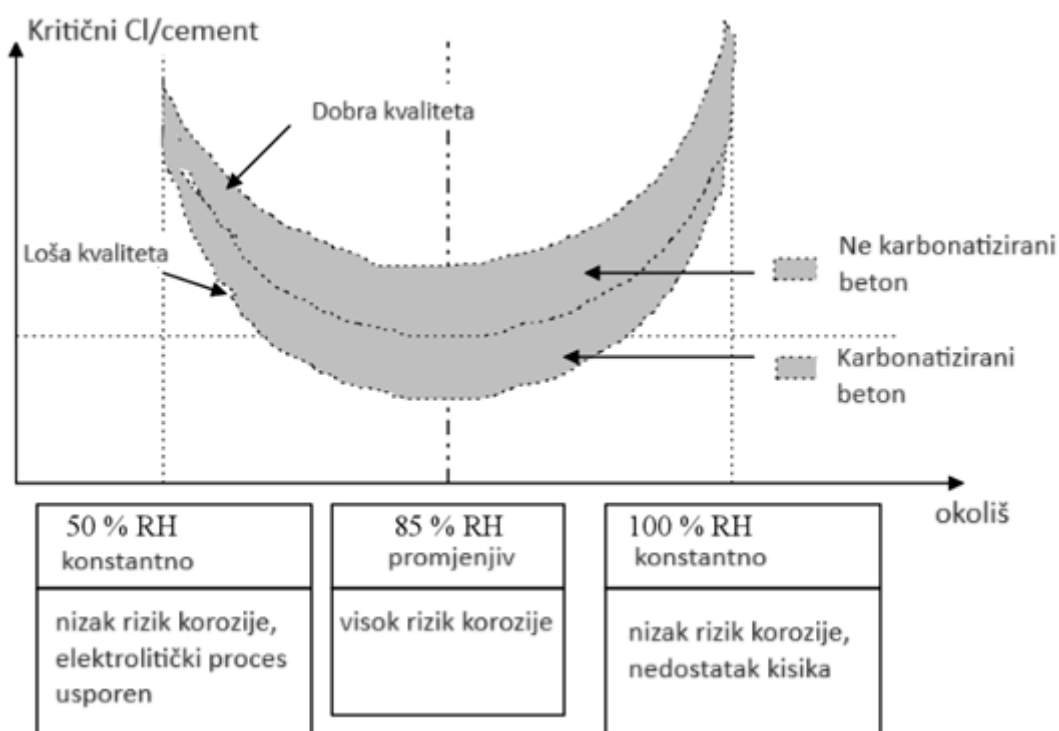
Kritični Cl/cement

Dobra kvaliteta

Loša kvaliteta

Ne karbonatizirani beton

Karbonatizirani beton

okoliš

| 50 % RH konstantno | 85 % RH promjenjiv | 100 % RH konstantno |
|---|---|---|
| nizak rizik korozije, elektrolitički proces usporen | visok rizik korozije | nizak rizik korozije, nedostatak kisika |